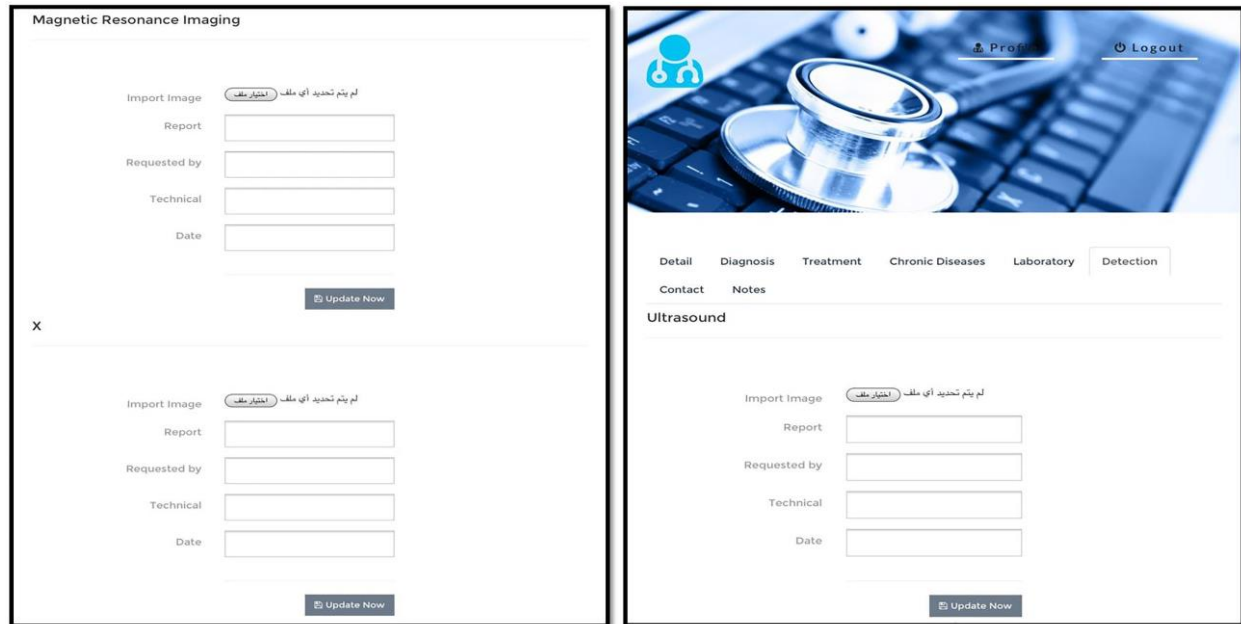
Magnetic Resonance Imaging

Import Image اختيار ملف لم يتم تحديد أي ملف

Report

Requested by

Technical

Date

Update Now

X

Import Image اختيار ملف لم يتم تحديد أي ملف

Report

Requested by

Technical

Date

Update Now

Profi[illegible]

Logout

Detail Diagnosis Treatment Chronic Diseases Laboratory Detection Contact Notes

Ultrasound

Import Image اختيار ملف لم يتم تحديد أي ملف

Report

Requested by

Technical

Date

Update Now